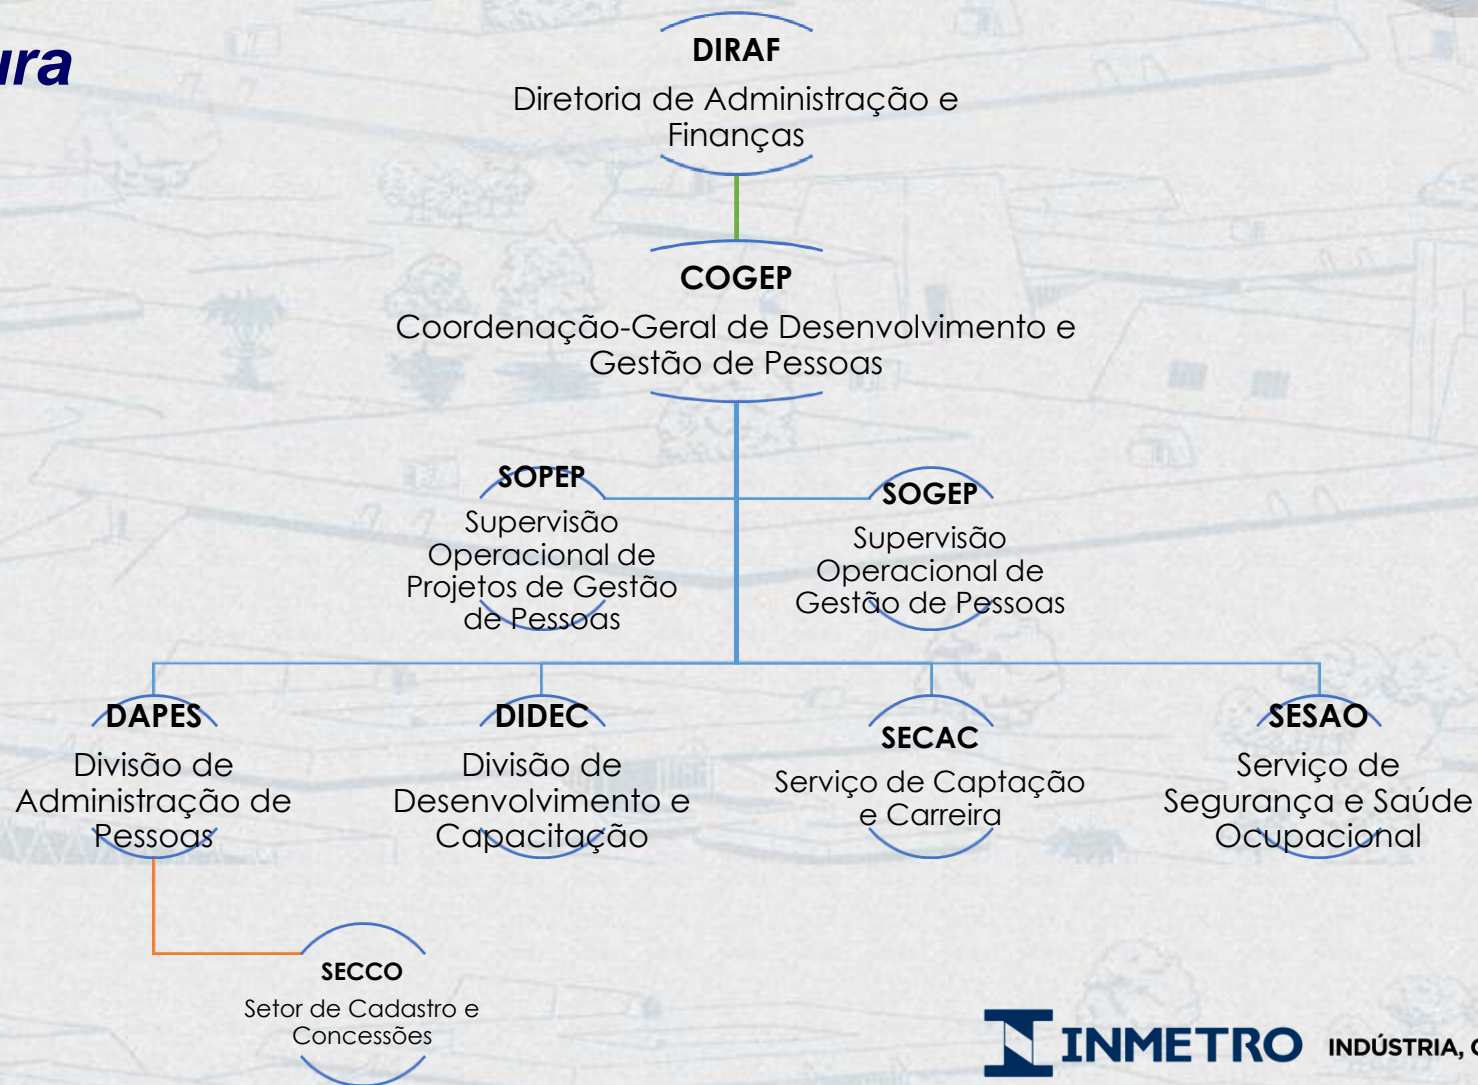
ura

DIRAF
Diretoria de Administração e Finanças

COGEP
Coordenação-Geral de Desenvolvimento e Gestão de Pessoas

SOPEP
Supervisão Operacional de Projetos de Gestão de Pessoas

SOGEP
Supervisão Operacional de Gestão de Pessoas

DAPES
Divisão de Administração de Pessoas

DIDEC
Divisão de Desenvolvimento e Capacitação

SECAC
Serviço de Captação e Carreira

SESAO
Serviço de Segurança e Saúde Ocupacional

SECCO
Setor de Cadastro e Concessões

INMETRO INDÚSTRIA, C